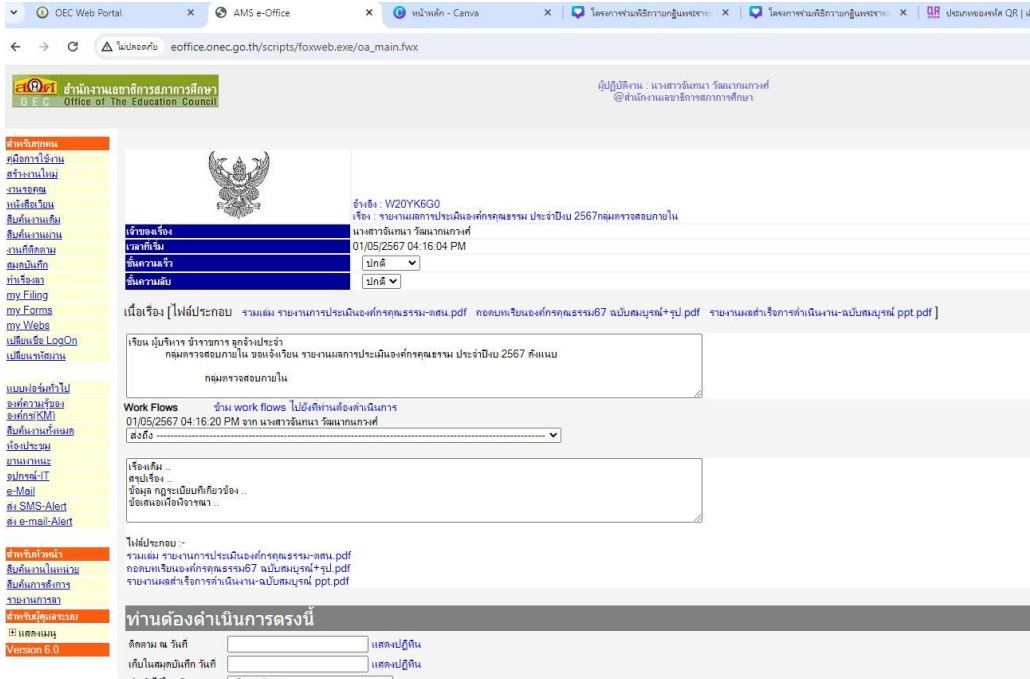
OEC Web Portal ×
AMS e-Office ×
หน้าหลัก - Canva ×
โครงการร่วมพิธีถวายกฐินพระราช ×
โครงการร่วมพิธีถวายกฐินพระราช ×
ประเภทของรหัส QR | ผ่

ไม่ปลอดภัย eoffice.onec.go.th/scripts/foxweb.exe/oa_main.fwx

สกศ สำนักงานเลขาธิการสภาการศึกษา
OEC Office of The Education Council

ผู้ปฏิบัติงาน : นางสาวจันทนา วัฒนากนกวงศ์
@สำนักงานเลขาธิการสภาการศึกษา

สำหรับทุกคน
คู่มือการใช้งาน
สร้างงานใหม่
งานรอคุณ
หนังสือเวียน
สืบค้นงานเดิม
สืบค้นงานผ่าน
งานที่ติดตาม
สมุดบันทึก
ทำเรื่องลา
my Filing
my Forms
my Webs
เปลี่ยนชื่อ LogOn
เปลี่ยนรหัสผ่าน

แบบฟอร์มทั่วไป
องค์ความรู้ขององค์กร(KM)
สืบค้นงานทั้งหมด
ห้องประชุม
ยานพาหนะ
อุปกรณ์-IT
e-Mail
ส่ง SMS-Alert
ส่ง e-mail-Alert

สำหรับหัวหน้า
สืบค้นงานในหน่วย
สืบค้นการสั่งการ
รายงานการลา
สำหรับผู้ดูแลระบบ
แสดงเมนู
Version 6.0

อ้างอิง : W20YK6G0
เรื่อง : รายงานผลการประเมินองค์กรคุณธรรม ประจำปีงบ 2567กลุ่มตรวจสอบภายใน

| เจ้าของเรื่อง | นางสาวจันทนา วัฒนากนกวงศ์ |
|---|---|
| เวลาที่เริ่ม | 01/05/2567 04:16:04 PM |
| ชั้นความเร็ว | ปกติ |
| ชั้นความลับ | ปกติ |

เนื้อเรื่อง [ไฟล์ประกอบ รวมเล่ม รายงานการประเมินองค์กรคุณธรรม-ตสน.pdf กอดบหเรียนองค์กรคุณธรรม67 ฉบับสมบูรณ์+รูป.pdf รายงานผลสำเร็จการดำเนินงาน-ฉบับสมบูรณ์ ppt.pdf ]

เรียน ผู้บริหาร ข้าราชการ ลูกจ้างประจำ
กลุ่มตรวจสอบภายใน ขอแจ้งเวียน รายงานผลการประเมินองค์กรคุณธรรม ประจำปีงบ 2567 ดังแนบ

กลุ่มตรวจสอบภายใน

Work Flows ข้าม work flows ไปยังที่ท่านต้องดำเนินการ
01/05/2567 04:16:20 PM จาก นางสาวจันทนา วัฒนากนกวงศ์
ส่งถึง ----------------------------------------

เรื่องเดิม ..
สรุปเรื่อง ..
ข้อมูล กฎระเบียบที่เกี่ยวข้อง ..
ข้อเสนอเพื่อพิจารณา ..

ไฟล์ประกอบ :-
รวมเล่ม รายงานการประเมินองค์กรคุณธรรม-ตสน.pdf
กอดบหเรียนองค์กรคุณธรรม67 ฉบับสมบูรณ์+รูป.pdf
รายงานผลสำเร็จการดำเนินงาน-ฉบับสมบูรณ์ ppt.pdf

ท่านต้องดำเนินการตรงนี้
ติดตาม ณ วันที่ แสดงปฏิทิน
เก็บในสมุดบันทึก วันที่ แสดงปฏิทิน
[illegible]